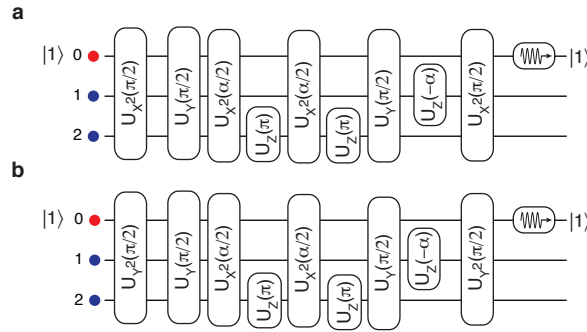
a

$|1\rangle$ 0

1

2

$U_X^2(\pi/2)$

$U_Y(\pi/2)$

$U_X^2(\alpha/2)$

$U_Z(\pi)$

$U_X^2(\alpha/2)$

$U_Z(\pi)$

$U_Y(\pi/2)$

$U_Z(-\alpha)$

$U_X^2(\pi/2)$

$|1\rangle$

b

$|1\rangle$ 0

1

2

$U_Y^2(\pi/2)$

$U_Y(\pi/2)$

$U_X^2(\alpha/2)$

$U_Z(\pi)$

$U_X^2(\alpha/2)$

$U_Z(\pi)$

$U_Y(\pi/2)$

$U_Z(-\alpha)$

$U_Y^2(\pi/2)$

$|1\rangle$